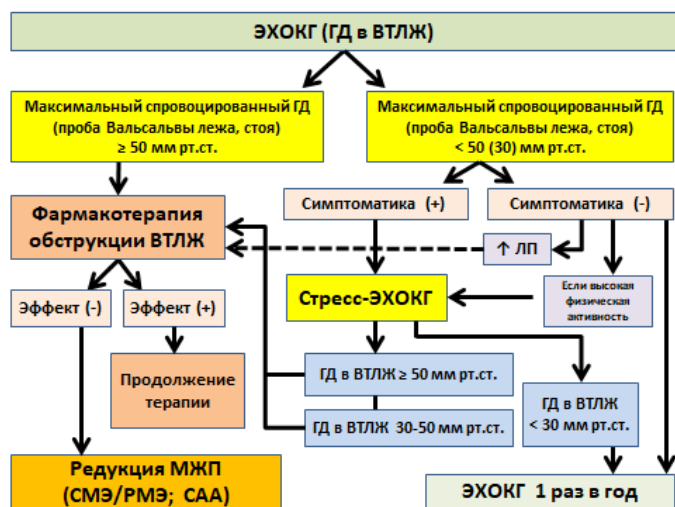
ЭХОКГ (ГД в ВТЛЖ)

Максимальный спровоцированный ГД (проба Вальсальвы лежа, стоя) ≥ 50 мм рт.ст.

Максимальный спровоцированный ГД (проба Вальсальвы лежа, стоя) < 50 (30) мм рт.ст.

Фармакотерапия обструкции ВТЛЖ

Симптоматика (+)

Симптоматика (-)

↑ ЛП

Эффект (-)

Эффект (+)

Стресс-ЭХОКГ

Если высокая физическая активность

Продолжение терапии

ГД в ВТЛЖ ≥ 50 мм рт.ст.

ГД в ВТЛЖ < 30 мм рт.ст.

ГД в ВТЛЖ 30-50 мм рт.ст.

Редукция МЖП (СМЭ/РМЭ; САА)

ЭХОКГ 1 раз в год